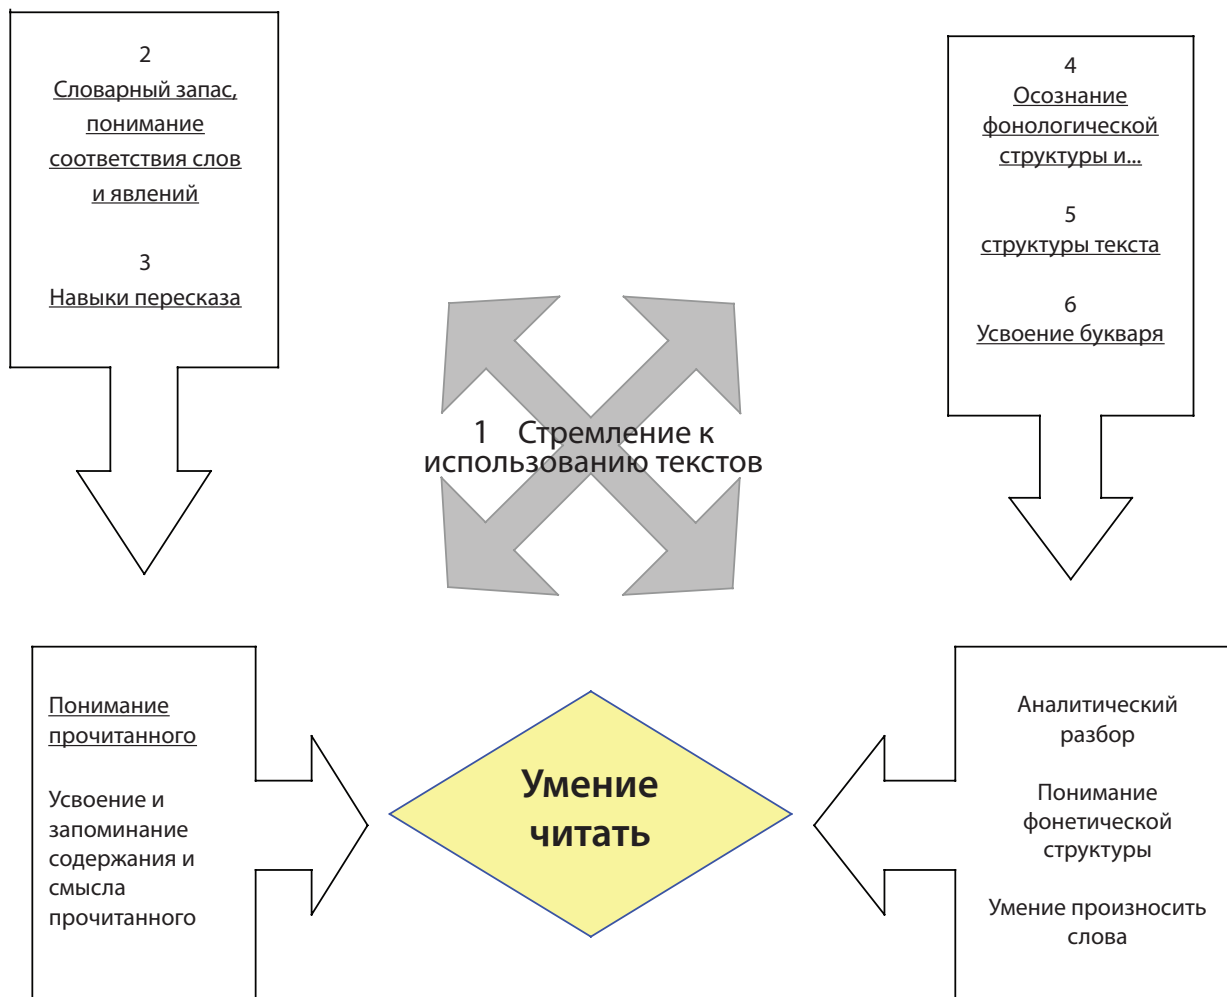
2
Словарный запас, понимание соответствия слов и явлений

3
Навыки пересказа

4
Осознание фонологической структуры и...

5
структуры текста

6
Усвоение букваря

1 Стремление к использованию текстов

Понимание прочитанного

Усвоение и запоминание содержания и смысла прочитанного

Умение читать

Аналитический разбор

Понимание фонетической структуры

Умение произносить слова